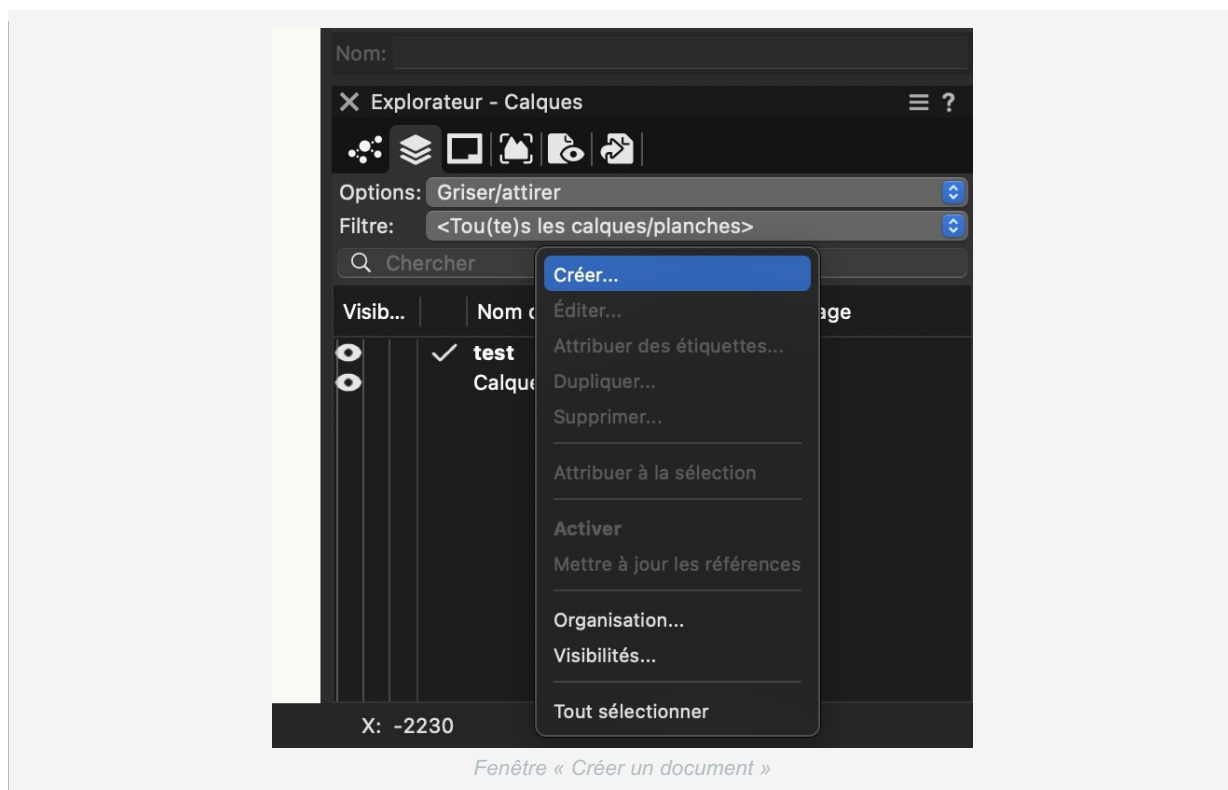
Nom:

Explorateur - Calques

Options: Griser/attirer

Filtre: <Tou(te)s les calques/planches>

Chercher

Visib...

Nom d

age

test

Calque

Créer...

Éditer...

Attribuer des étiquettes...

Dupliquer...

Supprimer...

Attribuer à la sélection

Activer

Mettre à jour les références

Organisation...

Visibilités...

Tout sélectionner

X: -2230

Fenêtre « Créer un document »